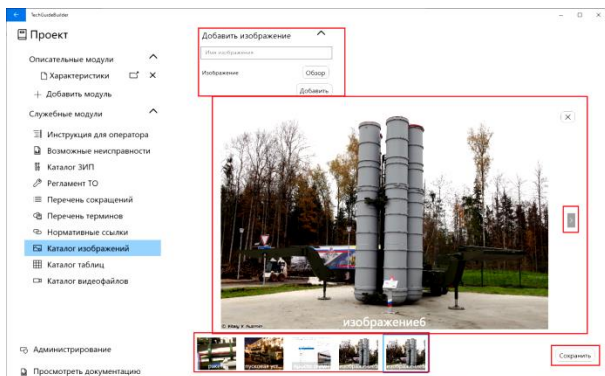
TechGuideBuilder

Проект

Описательные модули

Характеристики

Добавить модуль

Служебные модули

Инструкция для оператора

Возможные неисправности

Каталог ЗИП

Регламент ТО

Перечень сокращений

Перечень терминов

Нормативные ссылки

Каталог изображений

Каталог таблиц

Каталог видеофайлов

Администрирование

Просмотреть документацию

Добавить изображение

Имя изображения

Изображение

Обзор

Добавить

© Vitaly V. Kuzmin

изображение6

ракета

пусковая уст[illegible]

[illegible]

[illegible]

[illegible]

Сохранить